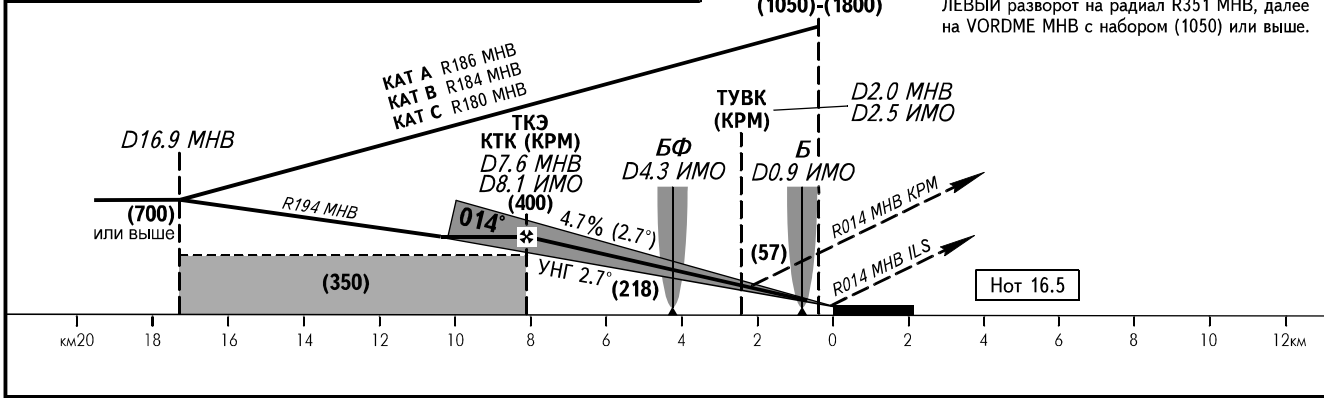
(1050)-(1800)

ЛЕВЫЙ разворот на радиал R351 МНВ, далее на VORDME МНВ с набором (1050) или выше.

КАТ А R186 МНВ
КАТ В R184 МНВ
КАТ С R180 МНВ

D16.9 МНВ

ТКЭ
КТК (КРМ)
D7.6 МНВ
D8.1 ИМО

БФ
D4.3 ИМО

ТУВК
(КРМ)

D2.0 МНВ
D2.5 ИМО

Б
D0.9 ИМО

(700)
или выше

R194 МНВ

014°

(400)

4.7% (2.7°)

УНГ 2.7°

(218)

(57)

R014 МНВ КРМ

R014 МНВ ILS

(350)

Нот 16.5

км20 18 16 14 12 10 8 6 4 2 0 2 4 6 8 10 12км